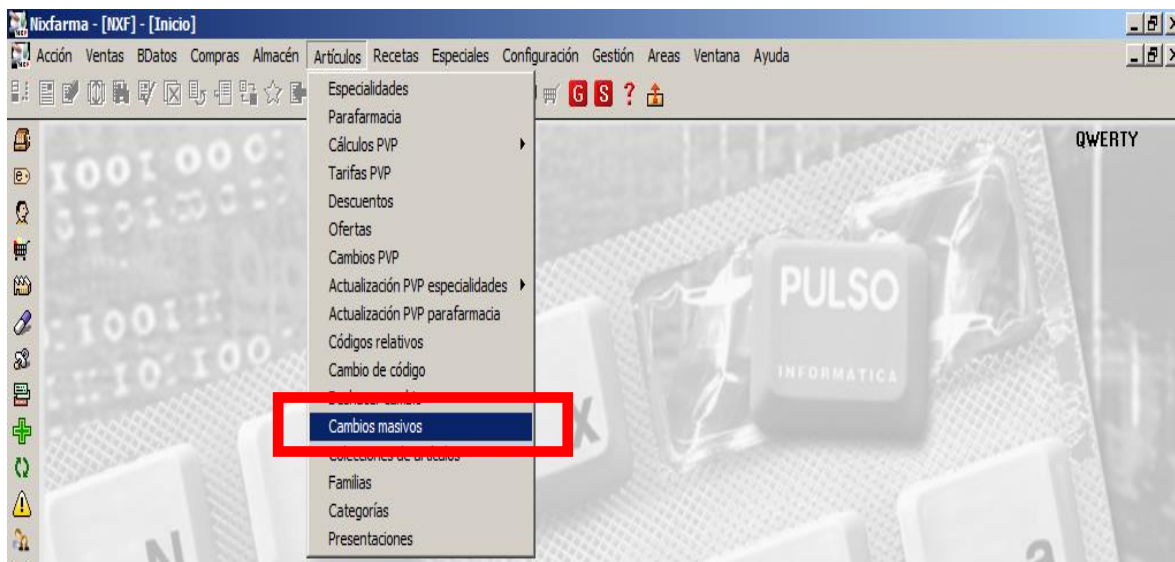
Nixfarma - [NXF] - [Inicio]

Acción Ventas BDatos Compras Almacén Artículos Recetas Especiales Configuración Gestión Areas Ventana Ayuda

G S ?

Especialidades
Parafarmacia
Cálculos PVP
Tarifas PVP
Descuentos
Ofertas
Cambios PVP
Actualización PVP especialidades
Actualización PVP parafarmacia
Códigos relativos
Cambio de código
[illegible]
Cambios masivos
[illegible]
Familias
Categorías
Presentaciones

QWERTY

PULSO
INFORMATICA